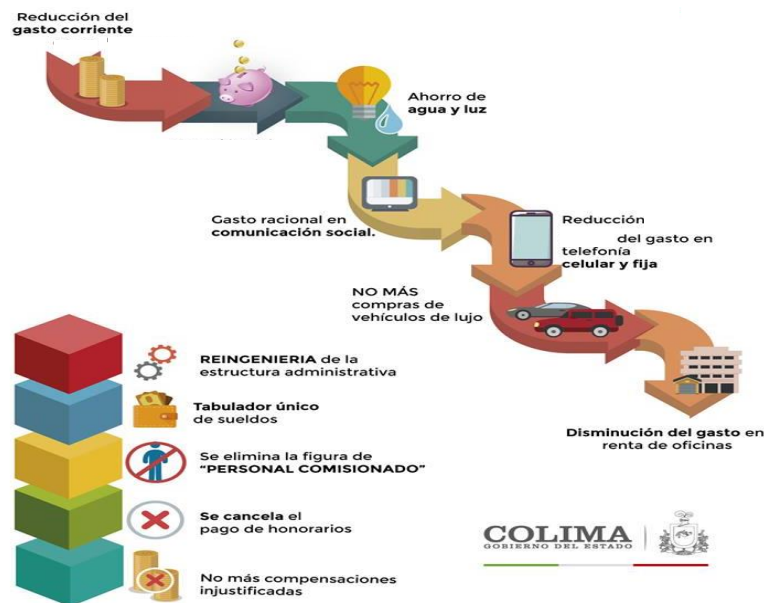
Reducción del gasto corriente

Ahorro de agua y luz

Gasto racional en comunicación social.

Reducción del gasto en telefonía celular y fija

NO MÁS compras de vehículos de lujo

Disminución del gasto en renta de oficinas

REINGENIERIA de la estructura administrativa

Tabulador único de sueldos

Se elimina la figura de "PERSONAL COMISIONADO"

Se cancela el pago de honorarios

No más compensaciones injustificadas

COLIMA
GOBIERNO DEL ESTADO